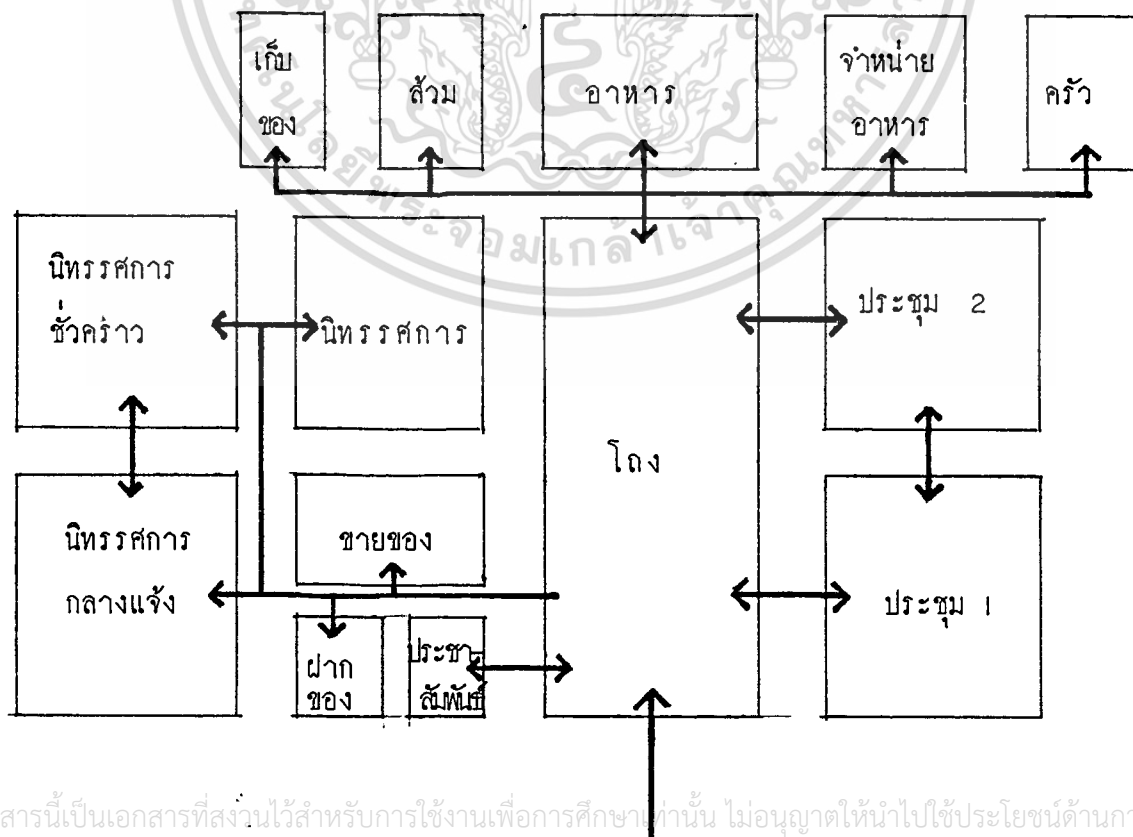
เก็บ
ของ

ส้วม

อาหาร

จำหน่าย
อาหาร

ครัว

นิทรรศการ
ชั่วคราว

นิทรรศการ

โถง

ประชุม 2

นิทรรศการ
กลางแจ้ง

ขายของ

ประชุม 1

ฝาก
ของ

ประชา
สัมพันธ์

สารนี้เป็นเอกสารที่สงวนไว้สำหรับการใช้งานเพื่อการศึกษาเท่านั้น ไม่อนุญาตให้นำไปใช้ประโยชน์ด้านก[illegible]